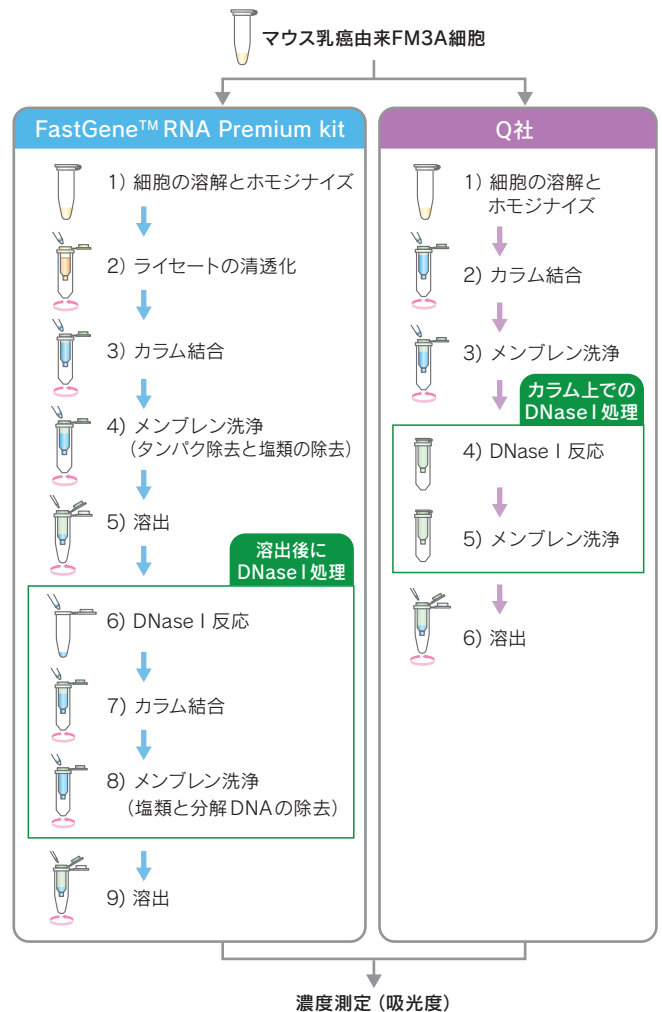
マウス乳癌由来FM3A細胞

FastGene™ RNA Premium kit

1) 細胞の溶解とホモジナイズ

2) ライセートの清透化

3) カラム結合

4) メンブレン洗浄
(タンパク除去と塩類の除去)

5) 溶出

溶出後に
DNase I 処理

6) DNase I 反応

7) カラム結合

8) メンブレン洗浄
(塩類と分解DNAの除去)

9) 溶出

Q社

1) 細胞の溶解と
ホモジナイズ

2) カラム結合

3) メンブレン洗浄

カラム上での
DNase I 処理

4) DNase I 反応

5) メンブレン洗浄

6) 溶出

濃度測定 (吸光度)